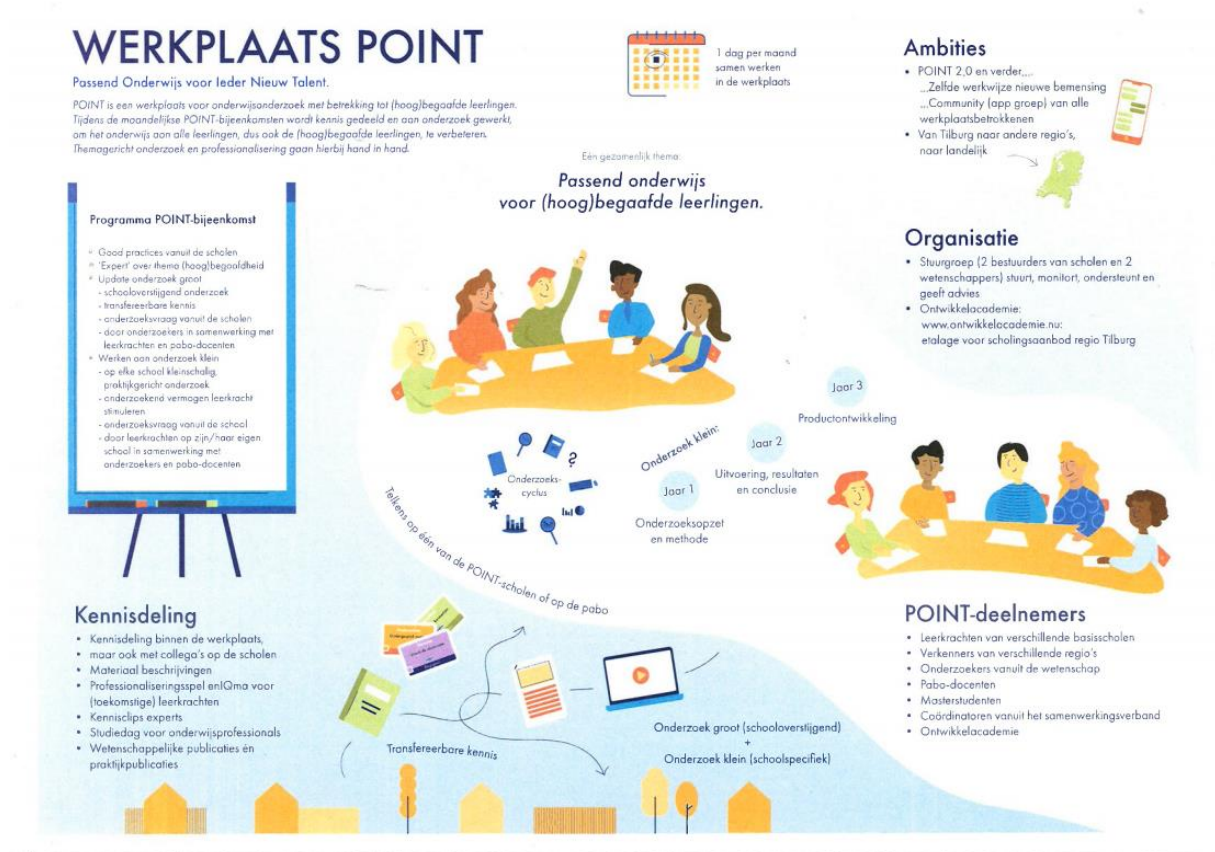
WERKPLAATS POINT

Passend Onderwijs voor Ieder Nieuw Talent.

POINT is een werkplaats voor onderwijsonderzoek met betrekking tot (hoog)begaafde leerlingen. Tijdens de maandelijkse POINT-bijeenkomsten wordt kennis gedeeld en aan onderzoek gewerkt, om het onderwijs aan alle leerlingen, dus ook de (hoog)begaafde leerlingen, te verbeteren. Themagericht onderzoek en professionalisering gaan hierbij hand in hand.

1 dag per maand samen werken in de werkplaats

Eén gezamenlijk thema:

Passend onderwijs voor (hoog)begaafde leerlingen.

Ambities

- POINT 2.0 en verder,..
..Zelfde werkwijze nieuwe bemensing
..Community (app groep) van alle werkplaatsbetrokkenen
- Van Tilburg naar andere regio's, naar landelijk

Organisatie

- Stuurgroep (2 bestuurders van scholen en 2 wetenschappers) stuurt, monitort, ondersteunt en geeft advies
- Ontwikkelacademie: www.ontwikkelacademie.nu: etalage voor scholingsaanbod regio Tilburg

Programma POINT-bijeenkomst

- Good practices vanuit de scholen
- 'Expert' over thema (hoog)begaafdheid
- Update onderzoek groot
- schooloverstijgend onderzoek
- transfereerbare kennis
- onderzoeksvraag vanuit de scholen
- door onderzoekers in samenwerking met leerkrachten en pabo-docenten
- Werken aan onderzoek klein
- op elke school kleinschalig, praktijkgericht onderzoek
- onderzoekend vermogen leerkracht stimuleren
- onderzoeksvraag vanuit de school
- door leerkrachten op zijn/haar eigen school in samenwerking met onderzoekers en pabo-docenten

Onderzoek klein:

Jaar 1
Onderzoeksopzet en methode

Jaar 2
Uitvoering, resultaten en conclusie

Jaar 3
Productontwikkeling

Onderzoeks-cyclus

Telkens op één van de POINT-scholen of op de pabo

Kennisdeling

- Kennisdeling binnen de werkplaats,
- maar ook met collega's op de scholen
- Materiaal beschrijvingen
- Professionaliseringsspel enIQma voor (toekomstige) leerkrachten
- Kennisclips experts
- Studiedag voor onderwijsprofessionals
- Wetenschappelijke publicaties én praktijkpublicaties

Transfereerbare kennis

Onderzoek groot (schooloverstijgend)
+
Onderzoek klein (schoolspecifiek)

POINT-deelnemers

- Leerkrachten van verschillende basisscholen
- Verkenners van verschillende regio's
- Onderzoekers vanuit de wetenschap
- Pabo-docenten
- Masterstudenten
- Coördinatoren vanuit het samenwerkingsverband
- Ontwikkelacademie